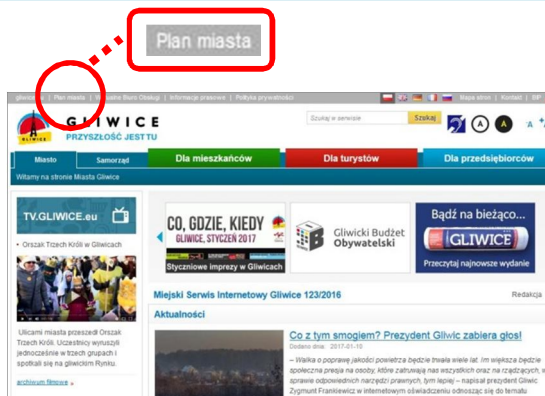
Plan miasta

gliwice.eu | Plan miasta | W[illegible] Biuro Obsługi | Informacje prasowe | Polityka prywatności | Mapa strony | Kontakt | BIP

GLIWICE
PRZYSZŁOŚĆ JEST TU

Szukaj w serwisie
Szukaj

A A

Miasto
Samorząd
Dla mieszkańców
Dla turystów
Dla przedsiębiorców

Witamy na stronie Miasta Gliwice

TV.GLIWICE.eu

Orszak Trzech Króli w Gliwicach

Ulicami miasta przeszedł Orszak Trzech Króli. Uczestnicy wyruszyli jednocześnie w trzech grupach i spotkali się na gliwickim Rynku.

archiwum filmowe

CO, GDZIE, KIEDY
GLIWICE, STYCZEŃ 2017
Styczniowe imprezy w Gliwicach

Gliwicki Budżet Obywatelski

Bądź na bieżąco...
GLIWICE
Przeczytaj najnowsze wydanie

Miejski Serwis Internetowy Gliwice 123/2016

Redakcja

Aktualności

Co z tym smogiem? Prezydent Gliwic zabiera głos!
Dodano dnia: 2017-01-10

– Walka o poprawę jakości powietrza będzie trwała wiele lat. Im większa będzie społeczna presja na osoby, które zatrudniają nas wszystkich oraz na rządzących, w sprawie odpowiednich narzędzi prawnych, tym lepiej – napisał prezydent Gliwic Zygmunt Frankiewicz w internetowym oświadczeniu odnosząc się do tematu